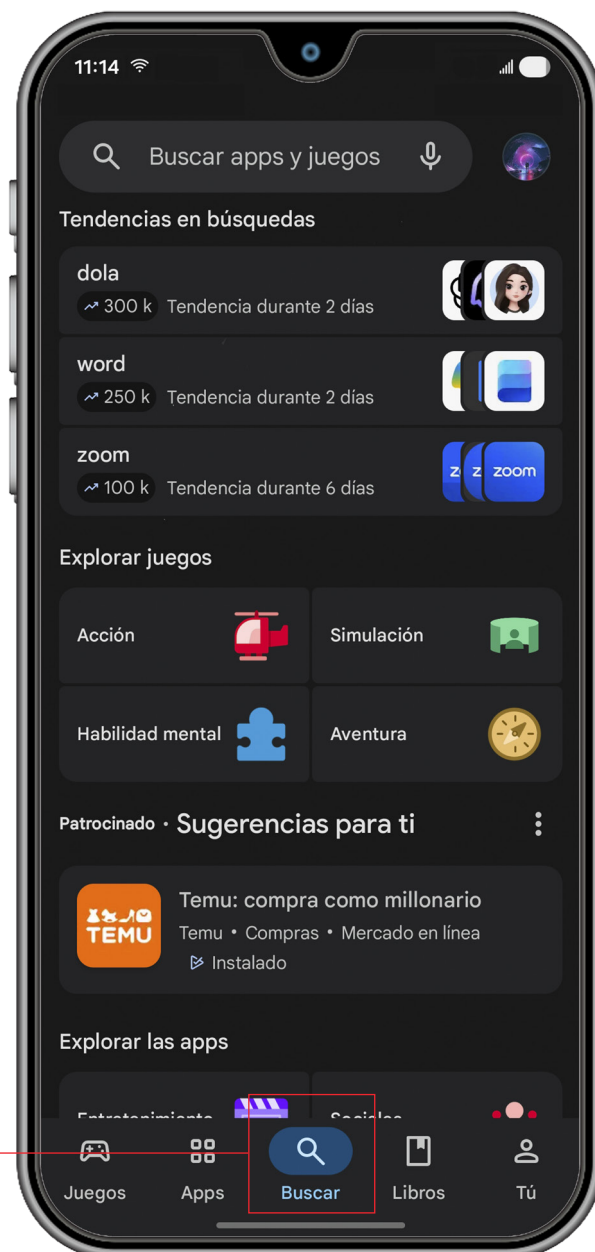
11:14

Buscar apps y juegos

Tendencias en búsquedas

dola
300 k Tendencia durante 2 días

word
250 k Tendencia durante 2 días

zoom
100 k Tendencia durante 6 días

Z Z zoom

Explorar juegos

Acción

Simulación

Habilidad mental

Aventura

Patrocinado · Sugerencias para ti

TEMU

Temu: compra como millonario
Temu • Compras • Mercado en línea
Instalado

Explorar las apps

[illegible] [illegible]

Juegos Apps Buscar Libros Tú